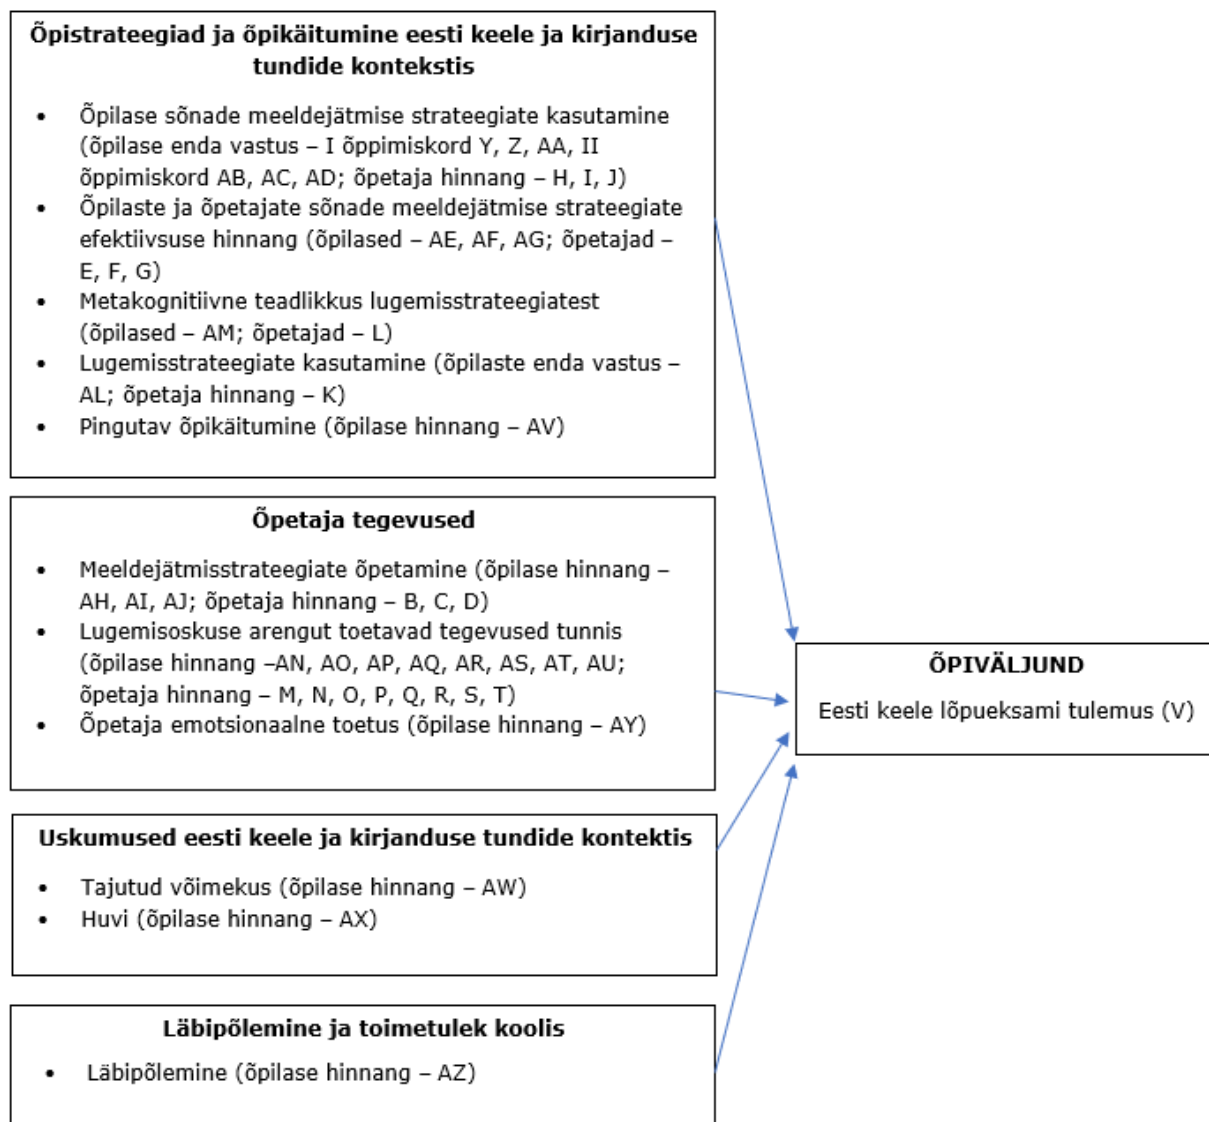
**Õpistrateegiad ja õpikäitumine eesti keele ja kirjanduse tundide kontekstis**

- Õpilase sõnade meeldejätmise strateegiate kasutamine (õpilase enda vastus – I õppimiskord Y, Z, AA, II õppimiskord AB, AC, AD; õpetaja hinnang – H, I, J)
- Õpilaste ja õpetajate sõnade meeldejätmise strateegiate efektiivsuse hinnang (õpilased – AE, AF, AG; õpetajad – E, F, G)
- Metakognitiivne teadlikkus lugemisstrateegiatest (õpilased – AM; õpetajad – L)
- Lugemisstrateegiate kasutamine (õpilaste enda vastus – AL; õpetaja hinnang – K)
- Pingutav õpikäitumine (õpilase hinnang – AV)

**Õpetaja tegevused**

- Meeldejätmisstrateegiate õpetamine (õpilase hinnang – AH, AI, AJ; õpetaja hinnang – B, C, D)
- Lugemisoskuse arengut toetavad tegevused tunnis (õpilase hinnang –AN, AO, AP, AQ, AR, AS, AT, AU; õpetaja hinnang – M, N, O, P, Q, R, S, T)
- Õpetaja emotsionaalne toetus (õpilase hinnang – AY)

**Uskumused eesti keele ja kirjanduse tundide kontektis**

- Tajutud võimekus (õpilase hinnang – AW)
- Huvi (õpilase hinnang – AX)

**Läbipõlemine ja toimetulek koolis**

- Läbipõlemine (õpilase hinnang – AZ)

**ÕPIVÄLJUND**

Eesti keele lõpueksami tulemus (V)